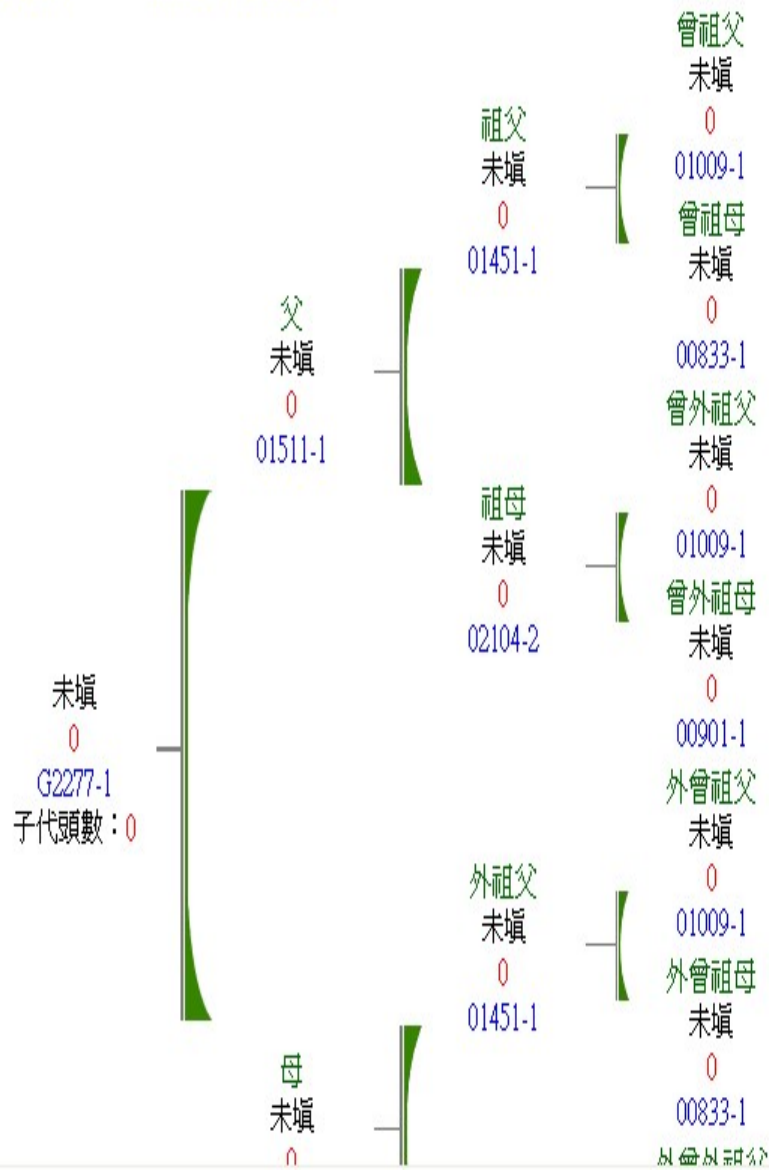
未塡
0
G2277-1
子代頭數：0

父
未塡
0
01511-1

母
未塡
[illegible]

祖父
未塡
0
01451-1

祖母
未塡
0
02104-2

外祖父
未塡
0
01451-1

曾祖父
未塡
0
01009-1

曾祖母
未塡
0
00833-1

曾外祖父
未塡
0
01009-1

曾外祖母
未塡
0
00901-1

外曾祖父
未塡
0
01009-1

外曾祖母
未塡
0
00833-1

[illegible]